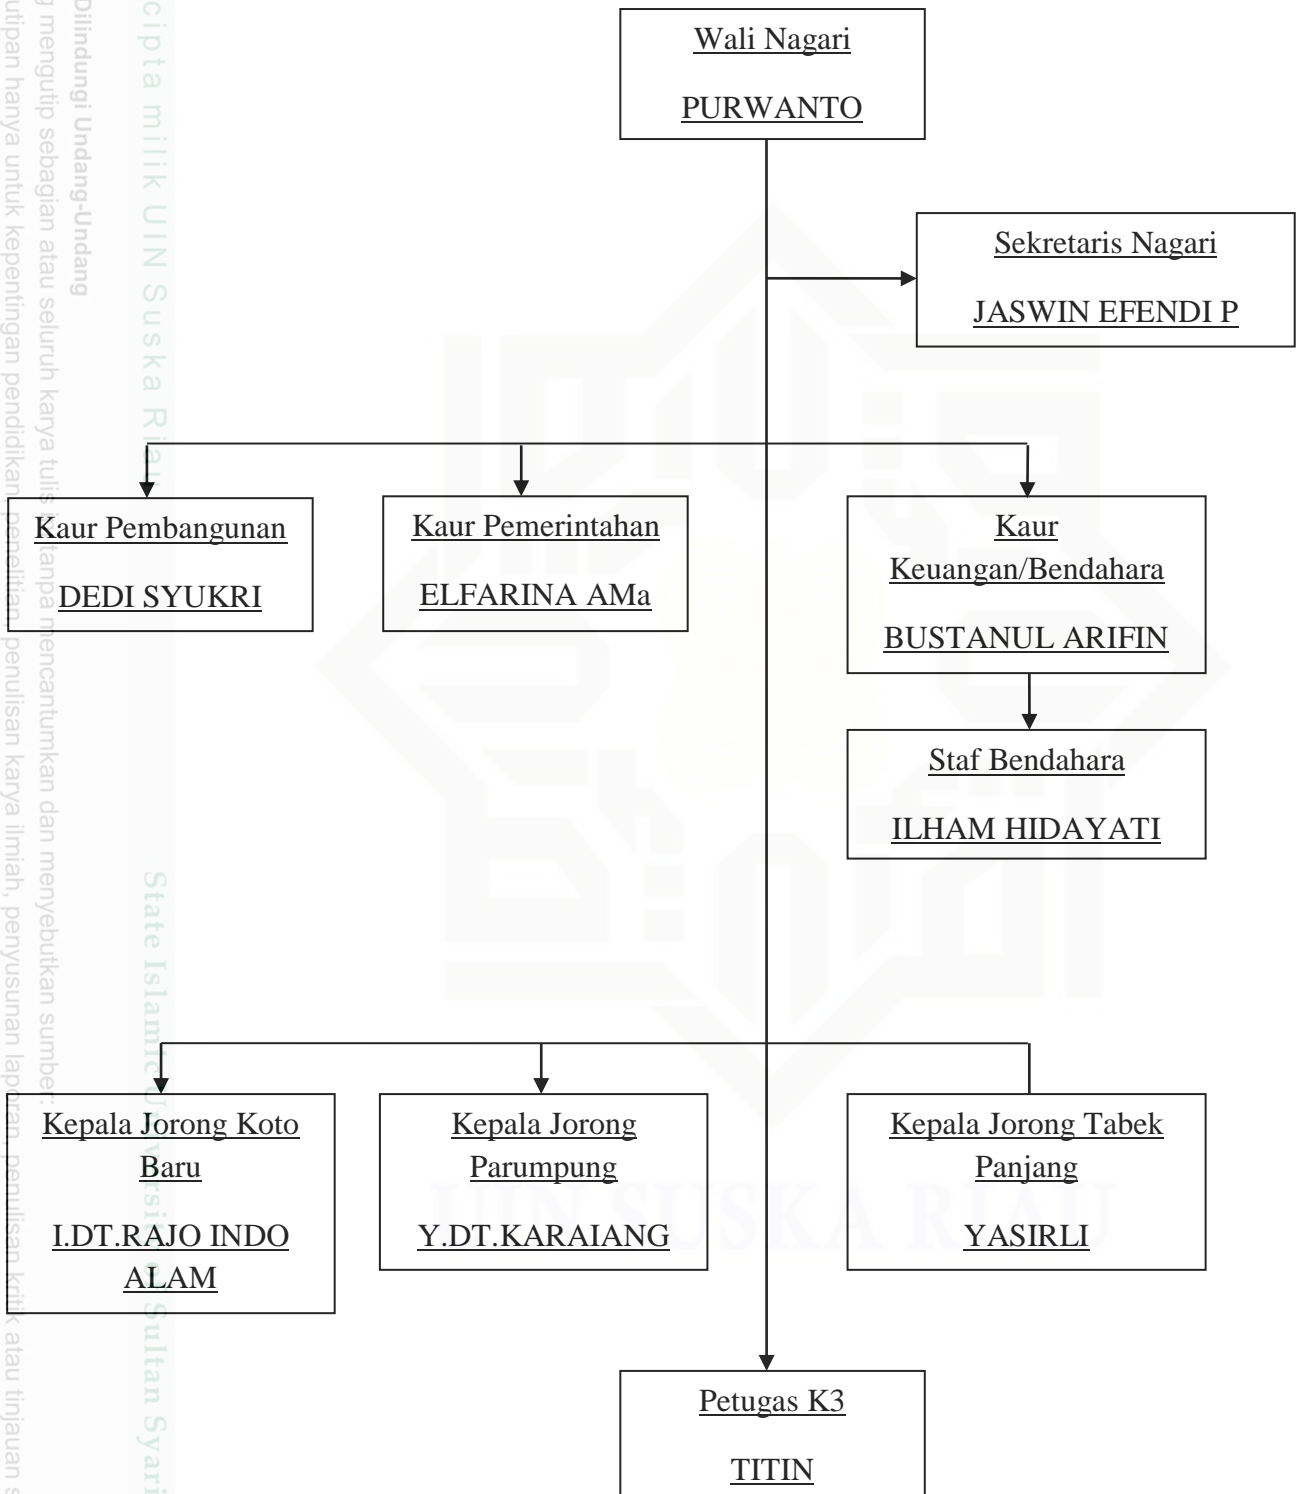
Wali Nagari

PURWANTO

Sekretaris Nagari

JASWIN EFENDI P

Kaur Pembangunan

DEDI SYUKRI

Kaur Pemerintahan

ELFARINA AMa

Kaur Keuangan/Bendahara

BUSTANUL ARIFIN

Staf Bendahara

ILHAM HIDAYATI

Kepala Jorong Koto Baru

I.DT.RAJO INDO ALAM

Kepala Jorong Parumpung

Y.DT.KARAIANG

Kepala Jorong Tabek Panjang

YASIRLI

Petugas K3

TITIN

Dilindungi Undang-Undang
Dilarang mengutip sebagian atau seluruh karya tulis ini tanpa mencantumkan dan menyebutkan sumber:
Pengutipan hanya untuk kepentingan pendidikan, penelitian, penulisan karya ilmiah, penyusunan laporan, penulisan kritik atau tinjauan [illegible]

Hak cipta milik UIN Suska Riau

State Islamic University of Sultan Syarif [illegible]

UIN SUSKA RIAU